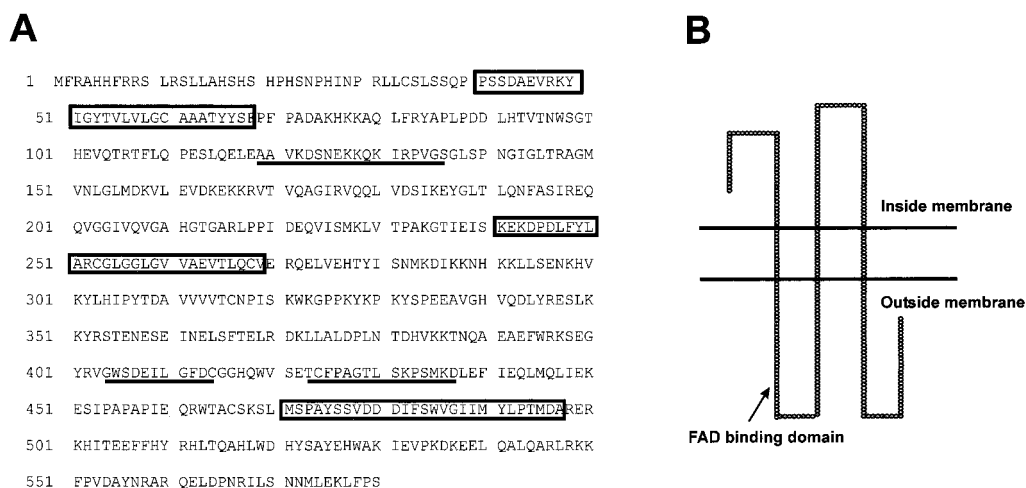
A

1 MFRAHHFRRS LRSLLAHSHS HPHSNPHINP RLLCSLSSQP PSSDAEVRKY
51 IGYTVLVLGC AAATYYSEPF PADAKHKKAQ LFRYAPLPDD LHTVTNWSGT
101 HEVQTRTFLQ PESLQELEAA VKDSNEKKQK IRPVGSGLSP NGIGLTRAGM
151 VNLGLMDKVL EVDKEKKRVT VQAGIRVQQL VDSIKEYGLT LQNFASIREQ
201 QVGGIVQVGA HGTGARLPPI DEQVISMKLV TPAKGTIEIS KEKDPDLFYL
251 ARCGLGGLGV VAEVTLQCVE RQELVEHTYI SNMKDIKKNH KKLLSENKHV
301 KYLHIPYTDA VVVVTCNPIS KWKGPPKYKP KYSPEEAVGH VQDLYRESLK
351 KYRSTENESE INELSFTELR DKLLALDPLN TDHVKKTNQA EAEFWRKSEG
401 YRVGWSDEIL GFDCGGHQWV SETCFPAGTL SKPSMKDLEF IEQLMQLIEK
451 ESIPAPAPIE QRWTACSKSL MSPAYSSVDD DIFSWVGIIM YLPTMDARER
501 KHITEEFFHY RHLTQAHLWD HYSAYEHWAK IEVPKDKEEL QALQARLRKK
551 FPVDAYNRAR QELDPNRILS NNMLEKLFPS

B

Inside membrane

Outside membrane

FAD binding domain